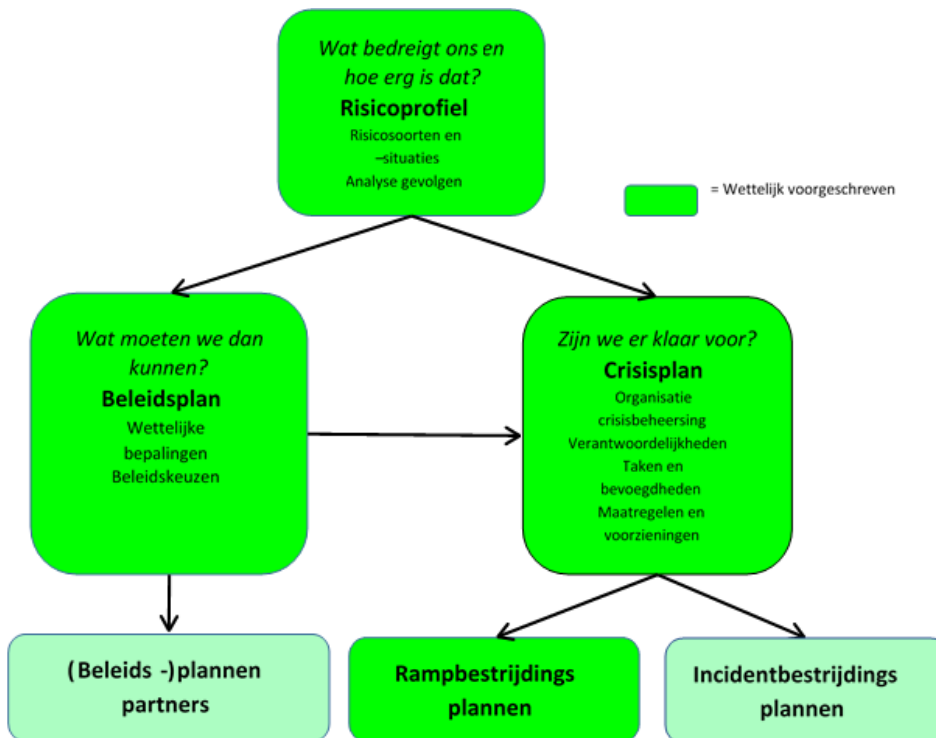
Wat bedreigt ons en hoe erg is dat?
Risicoprofiel
Risicosoorten en –situaties
Analyse gevolgen

= Wettelijk voorgeschreven

Wat moeten we dan kunnen?
Beleidsplan
Wettelijke bepalingen
Beleidskeuzen

Zijn we er klaar voor?
Crisisplan
Organisatie crisisbeheersing
Verantwoordelijkheden
Taken en bevoegdheden
Maatregelen en voorzieningen

(Beleids -)plannen partners

Rampbestrijdings plannen

Incidentbestrijdings plannen